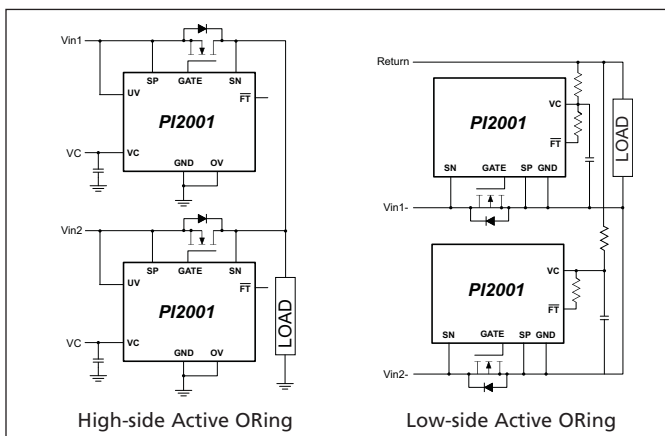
Vin1
SP
GATE
SN
UV
$\overline{FT}$
PI2001
VC
VC
GND
OV
Vin2
SP
GATE
SN
UV
$\overline{FT}$
PI2001
VC
VC
GND
OV
LOAD
High-side Active ORing

Return
VC
PI2001
$\overline{FT}$
SN
GATE
SP
GND
LOAD
Vin1-
VC
PI2001
$\overline{FT}$
SN
GATE
SP
GND
Vin2-
Low-side Active ORing